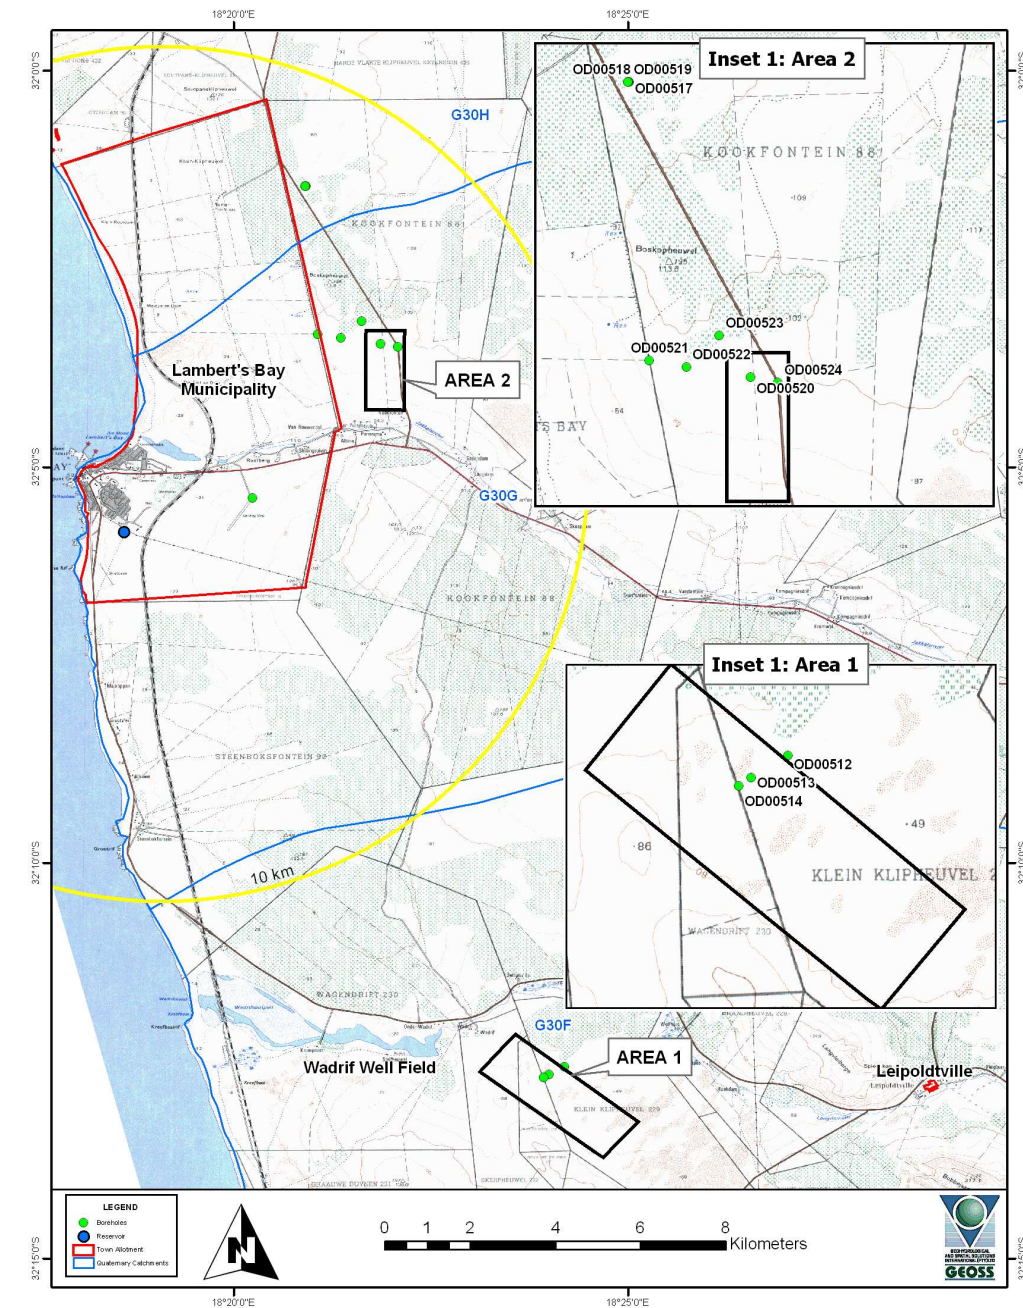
18°20'0"E
18°25'0"E
32°0'0"S
G30H
KOOKFONTEIN 88
Inset 1: Area 2
OD00518 OD00519
OD00517
KOOKFONTEIN 88
Boskopheuwel
OD00523
OD00521
OD00522
OD00524
OD00520
BAY
Lambert's Bay Municipality
AREA 2
32°5'0"S
G30G
KOOKFONTEIN 88
Inset 1: Area 1
OD00512
OD00513
OD00514
86
49
KLEIN KLIPHEUVEL
WAGENDRIFT 230
STEENBOKSFONTEIN 92
32°10'0"S
10 km
WAGENDRIFT 230
G30F
AREA 1
Wadrif Well Field
Leipoldtville
KLEIN KLIPHEUVEL 229
LEGEND
Boreholes
Reservoir
Town Allotment
Quaternary Catchments
N
0 1 2 4 6 8
Kilometers
GEOSS
32°15'0"S
18°20'0"E
18°25'0"E